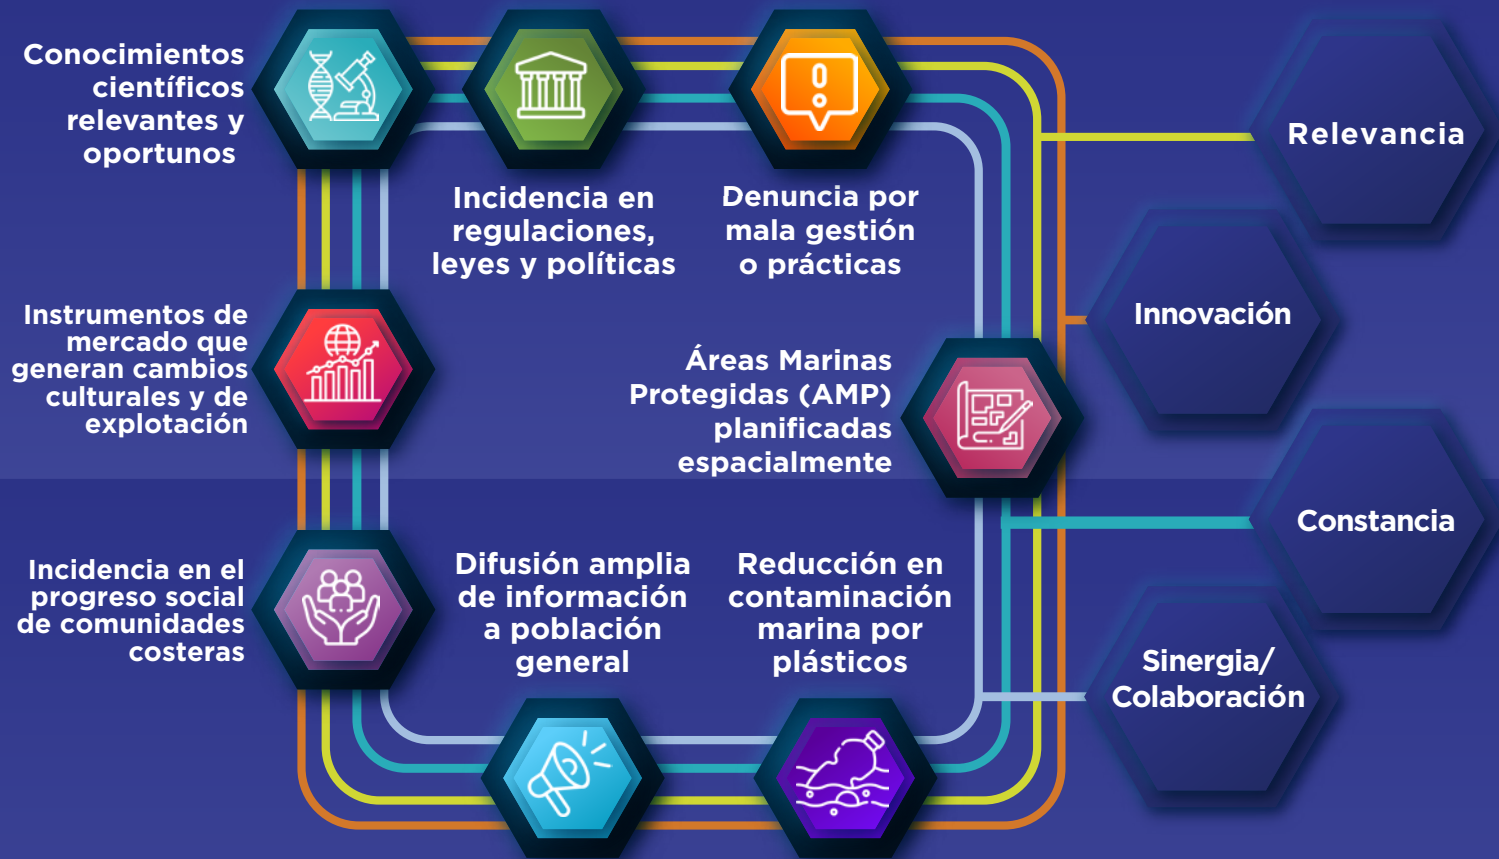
Conocimientos científicos relevantes y oportunos

Incidencia en regulaciones, leyes y políticas

Denuncia por mala gestión o prácticas

Relevancia

Instrumentos de mercado que generan cambios culturales y de explotación

Áreas Marinas Protegidas (AMP) planificadas espacialmente

Innovación

Constancia

Incidencia en el progreso social de comunidades costeras

Difusión amplia de información a población general

Reducción en contaminación marina por plásticos

Sinergia/ Colaboración